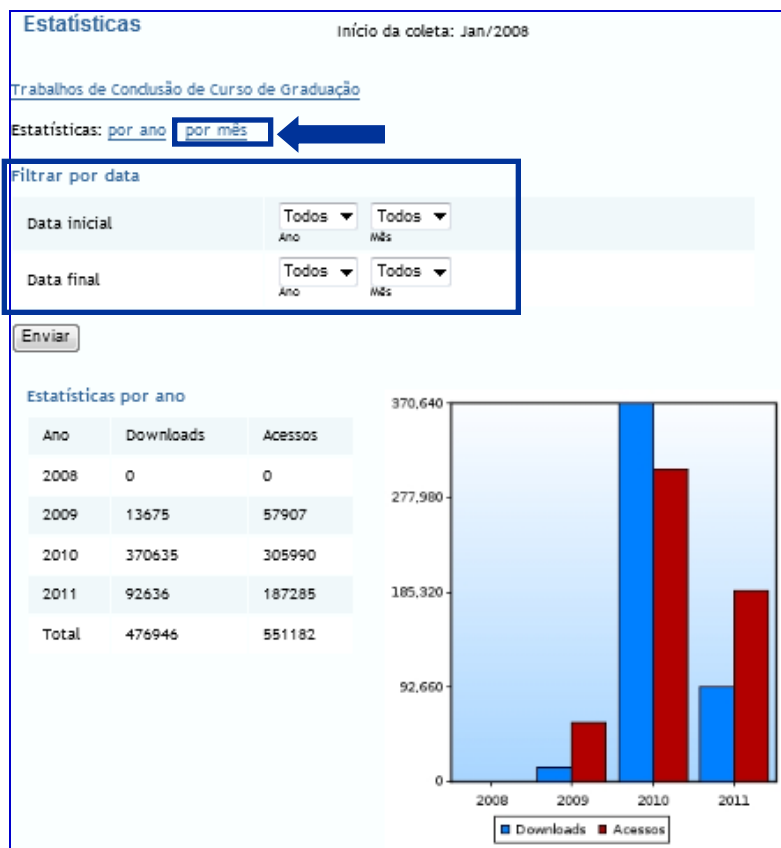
Estatísticas

Início da coleta: Jan/2008

Trabalhos de Conclusão de Curso de Graduação

Estatísticas: por ano por mês

Filtrar por data

Data inicial Todos Ano Todos Mês

Data final Todos Ano Todos Mês

Enviar

Estatísticas por ano

| Ano | Downloads | Acessos |
|---|---|---|
| 2008 | 0 | 0 |
| 2009 | 13675 | 57907 |
| 2010 | 370635 | 305990 |
| 2011 | 92636 | 187285 |
| Total | 476946 | 551182 |

370,640
277,980
185,320
92,660
0
2008 2009 2010 2011
Downloads Acessos